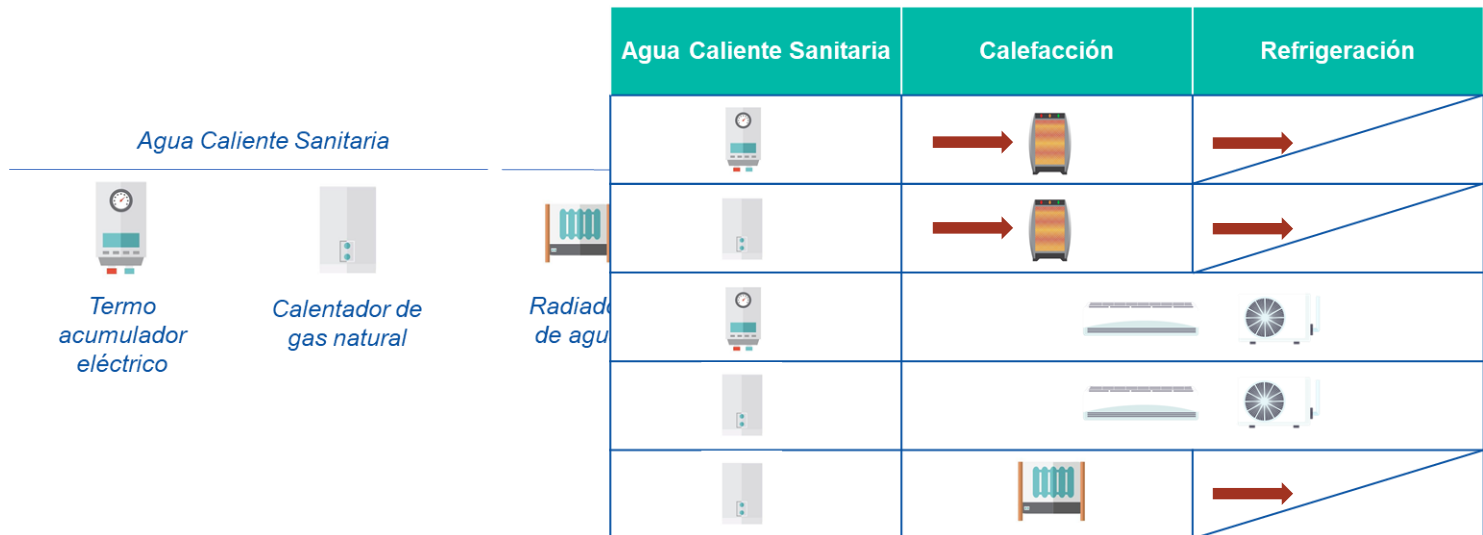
Agua Caliente Sanitaria

Termo acumulador eléctrico

Calentador de gas natural

Radiad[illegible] de agu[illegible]

| Agua Caliente Sanitaria | Calefacción | Refrigeración |
|---|---|---|
| | | |
| | | |
| | | |
| | | |
| | | |